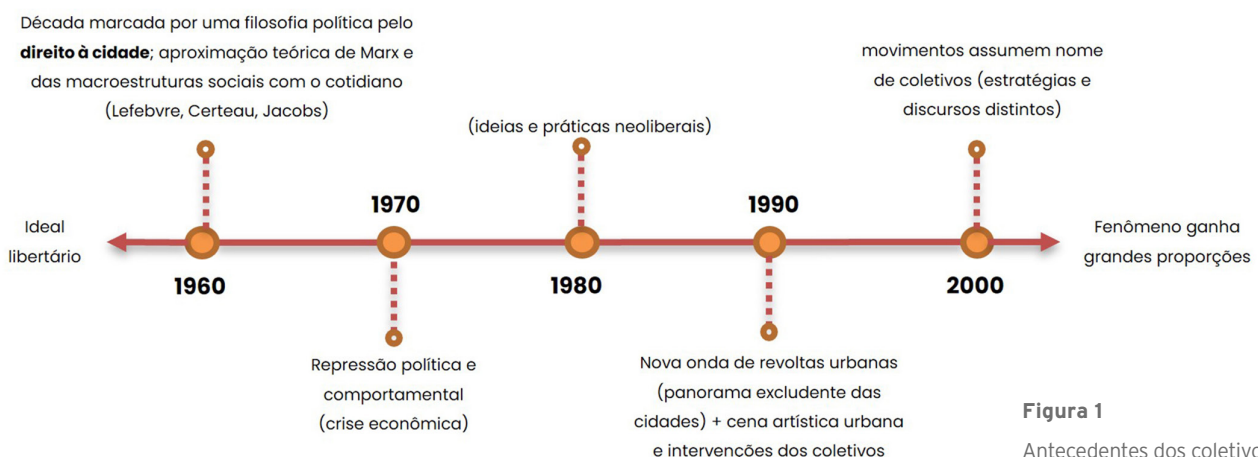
Década marcada por uma filosofia política pelo **direito à cidade**; aproximação teórica de Marx e das macroestruturas sociais com o cotidiano (Lefebvre, Certeau, Jacobs)

(ideias e práticas neoliberais)

movimentos assumem nome de coletivos (estratégias e discursos distintos)

Ideal libertário

1970

1990

Fenômeno ganha grandes proporções

1960

1980

2000

Repressão política e comportamental (crise econômica)

Nova onda de revoltas urbanas (panorama excludente das cidades) + cena artística urbana e intervenções dos coletivos

Figura 1

Antecedentes dos coletivo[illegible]